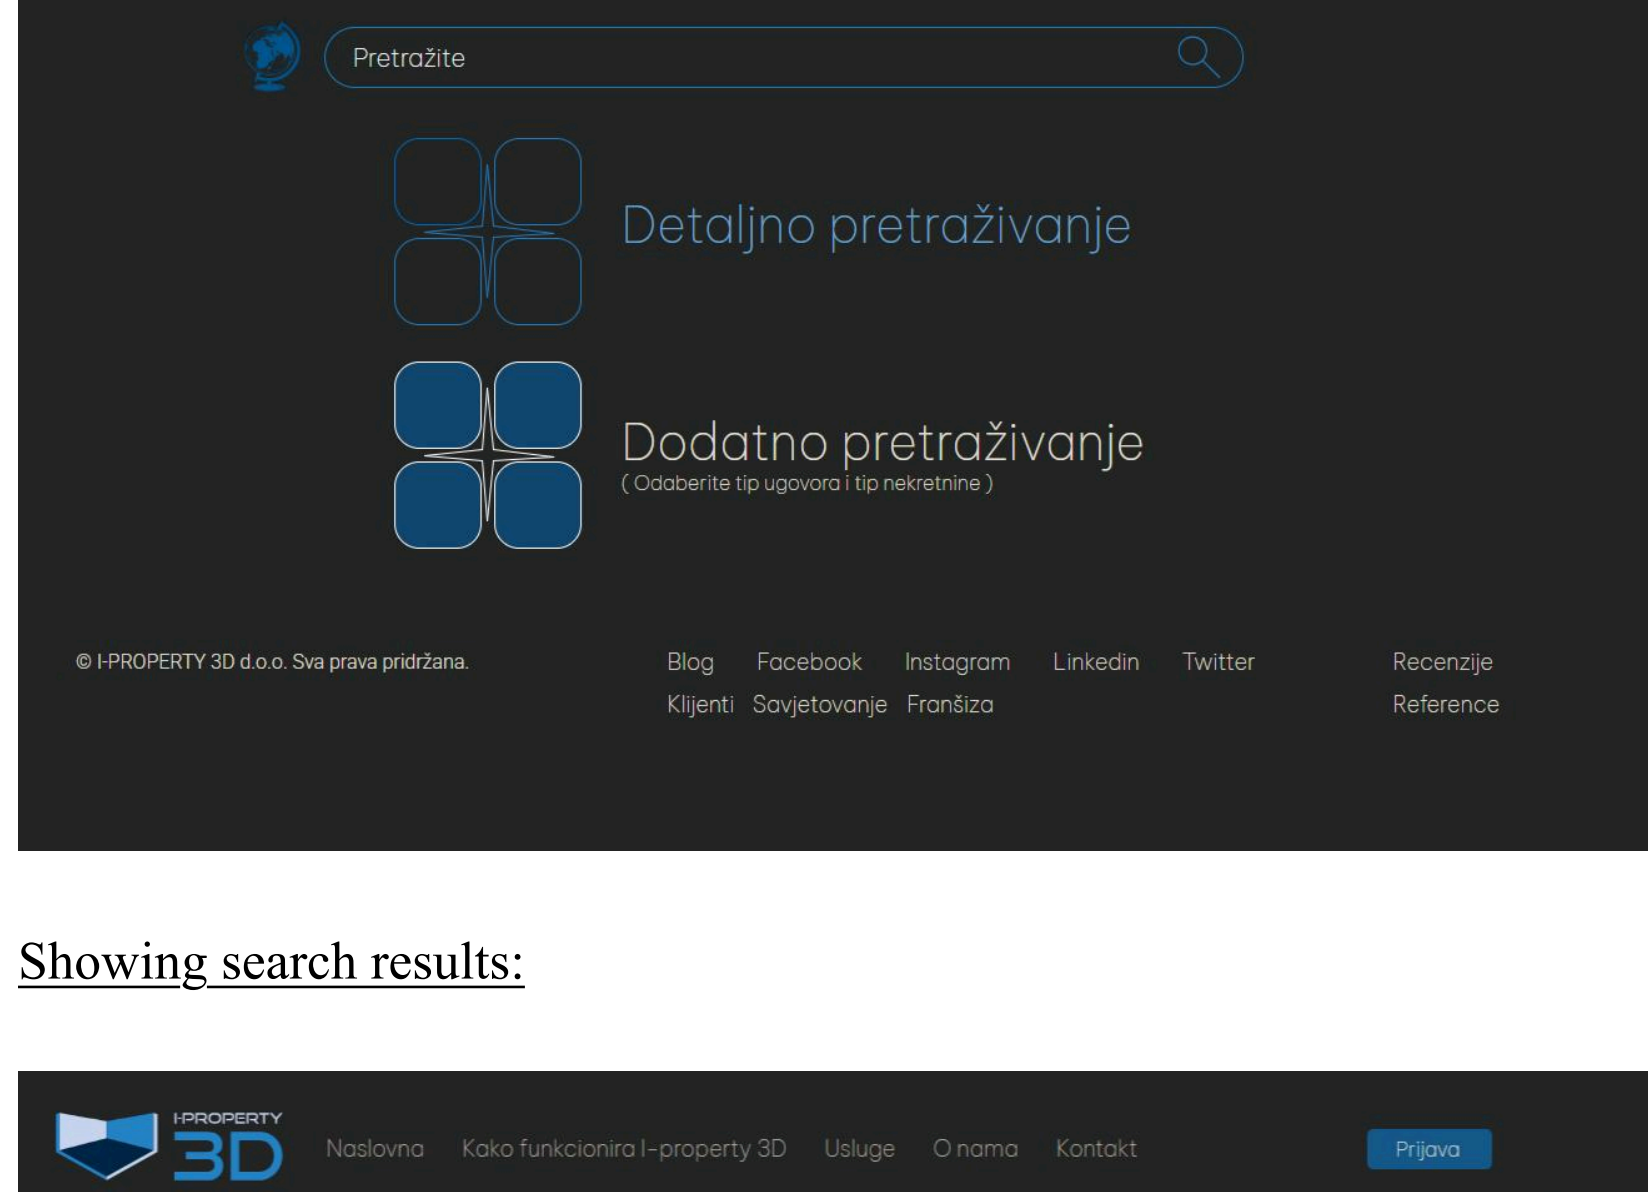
Pretražite

Detaljno pretraživanje

Dodatno pretraživanje
( Odaberite tip ugovora i tip nekretnine )

© I-PROPERTY 3D d.o.o. Sva prava pridržana.

Blog Facebook Instagram Linkedin Twitter
Klijenti Savjetovanje Franšiza

Recenzije
Reference

Showing search results:

I-PROPERTY 3D

Naslovna Kako funkcionira I-property 3D Usluge O nama Kontakt

Prijava